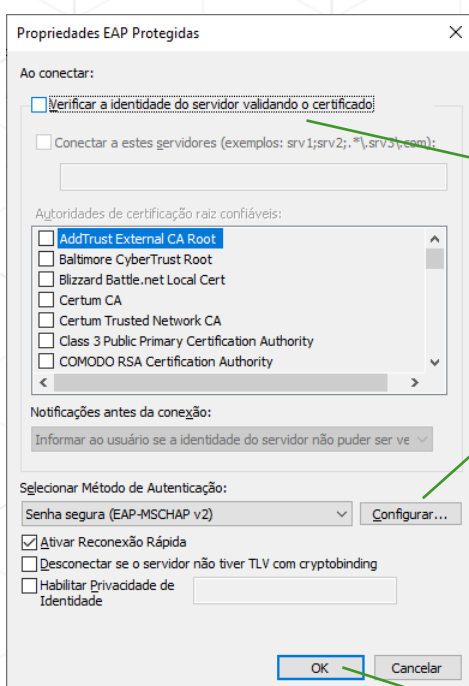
Propriedades EAP Protegidas

Ao conectar:

Verificar a identidade do servidor validando o certificado

Conectar a estes servidores (exemplos: srv1;srv2;.*\.srv3\.com):

Autoridades de certificação raiz confiáveis:

AddTrust External CA Root
Baltimore CyberTrust Root
Blizzard Battle.net Local Cert
Certum CA
Certum Trusted Network CA
Class 3 Public Primary Certification Authority
COMODO RSA Certification Authority

Notificações antes da conexão:

Informar ao usuário se a identidade do servidor não puder ser ve

Selecionar Método de Autenticação:

Senha segura (EAP-MSCHAP v2)

Configurar...

Ativar Reconexão Rápida

Desconectar se o servidor não tiver TLV com cryptobinding

Habilitar Privacidade de Identidade

OK

Cancelar